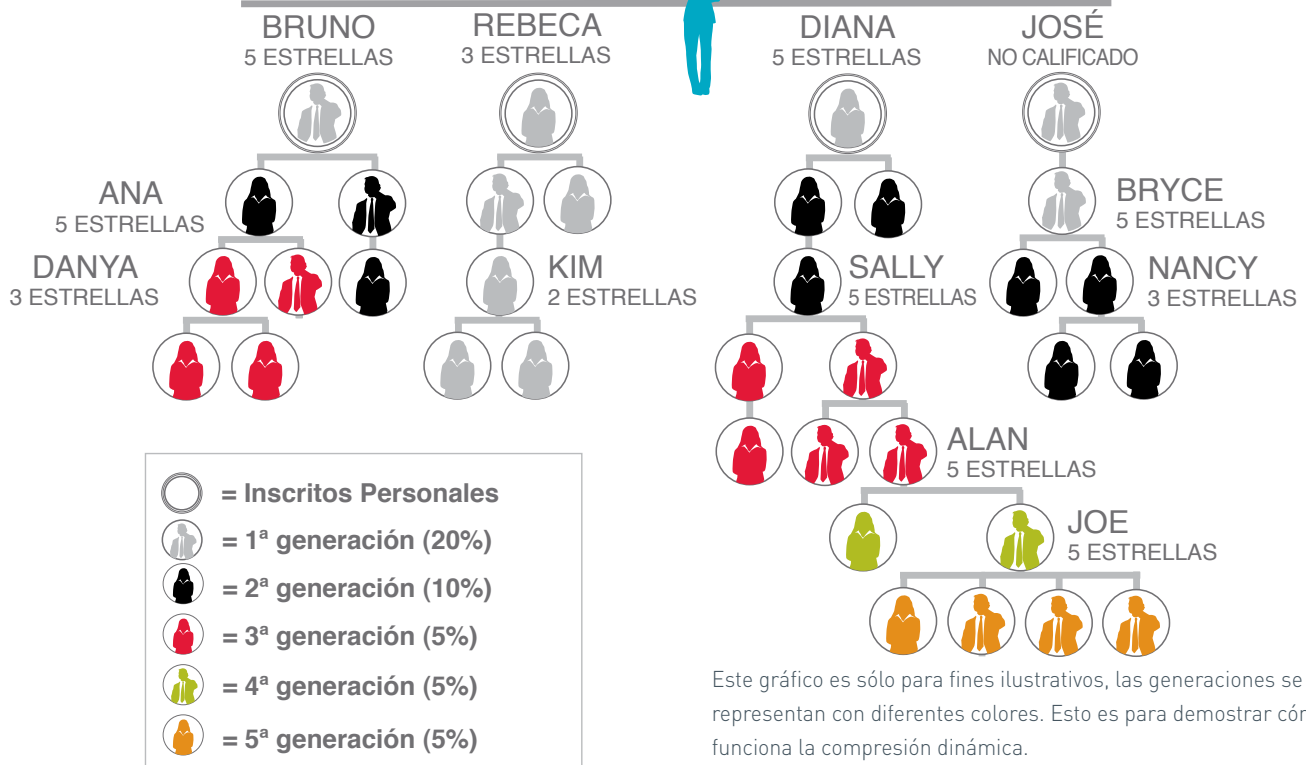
BRUNO
5 ESTRELLAS

REBECA
3 ESTRELLAS

DIANA
5 ESTRELLAS

JOSÉ
NO CALIFICADO

ANA
5 ESTRELLAS

BRYCE
5 ESTRELLAS

DANYA
3 ESTRELLAS

KIM
2 ESTRELLAS

SALLY
5 ESTRELLAS

NANCY
3 ESTRELLAS

ALAN
5 ESTRELLAS

JOE
5 ESTRELLAS

= Inscritos Personales
= 1ª generación (20%)
= 2ª generación (10%)
= 3ª generación (5%)
= 4ª generación (5%)
= 5ª generación (5%)

Este gráfico es sólo para fines ilustrativos, las generaciones se representan con diferentes colores. Esto es para demostrar cór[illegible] funciona la compresión dinámica.